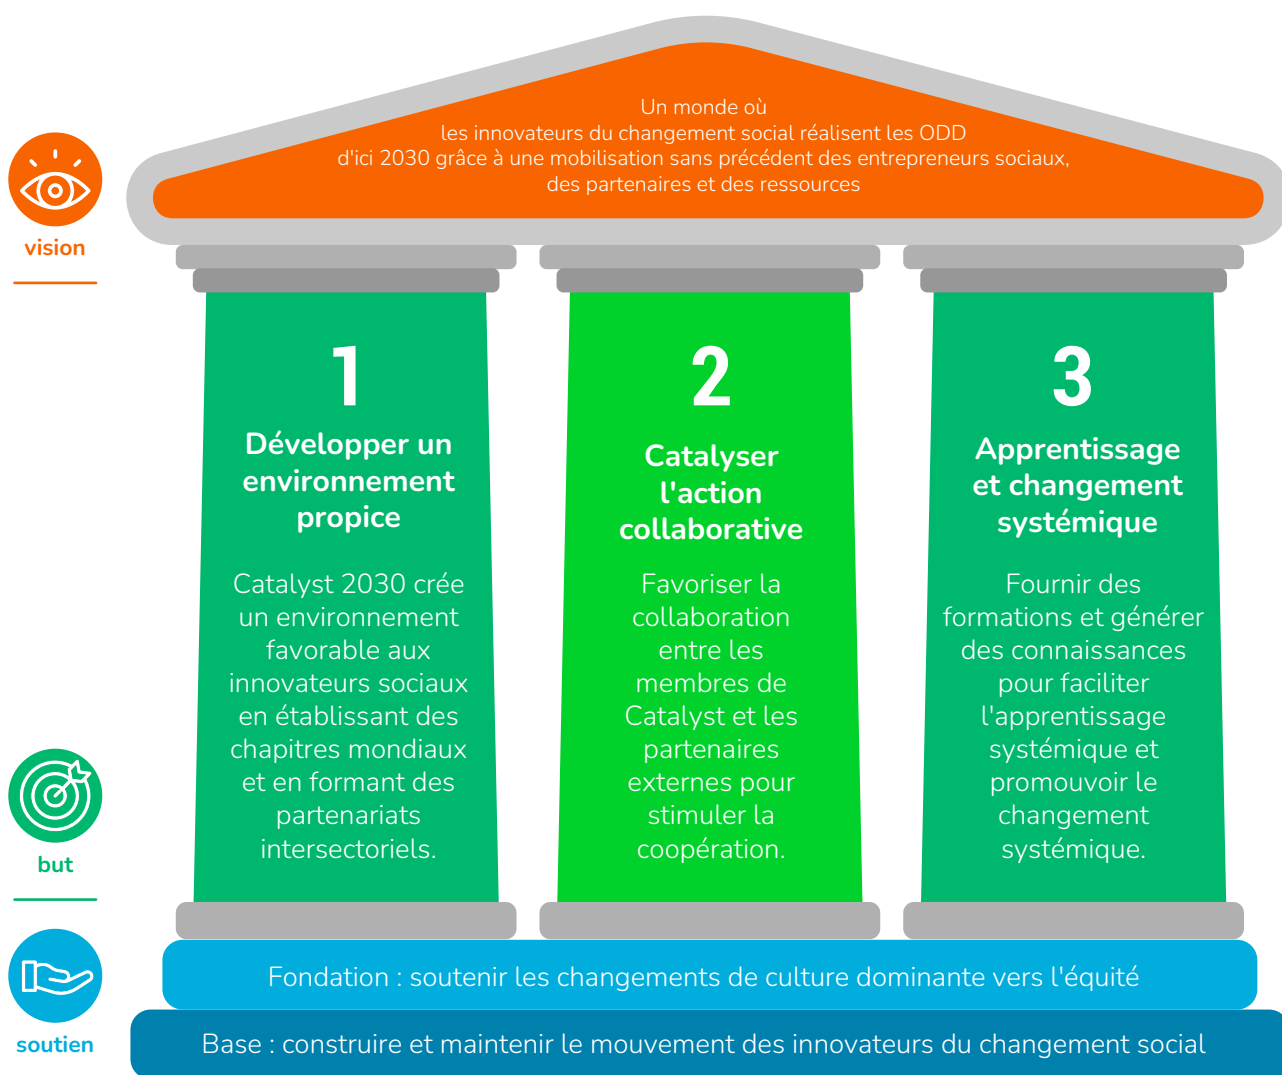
vision

Un monde où
les innovateurs du changement social réalisent les ODD
d'ici 2030 grâce à une mobilisation sans précédent des entrepreneurs sociaux, des partenaires et des ressources

1
Développer un environnement propice

Catalyst 2030 crée un environnement favorable aux innovateurs sociaux en établissant des chapitres mondiaux et en formant des partenariats intersectoriels.

2
Catalyser l'action collaborative

Favoriser la collaboration entre les membres de Catalyst et les partenaires externes pour stimuler la coopération.

3
Apprentissage et changement systémique

Fournir des formations et générer des connaissances pour faciliter l'apprentissage systémique et promouvoir le changement systémique.

but

soutien

Fondation : soutenir les changements de culture dominante vers l'équité

Base : construire et maintenir le mouvement des innovateurs du changement social